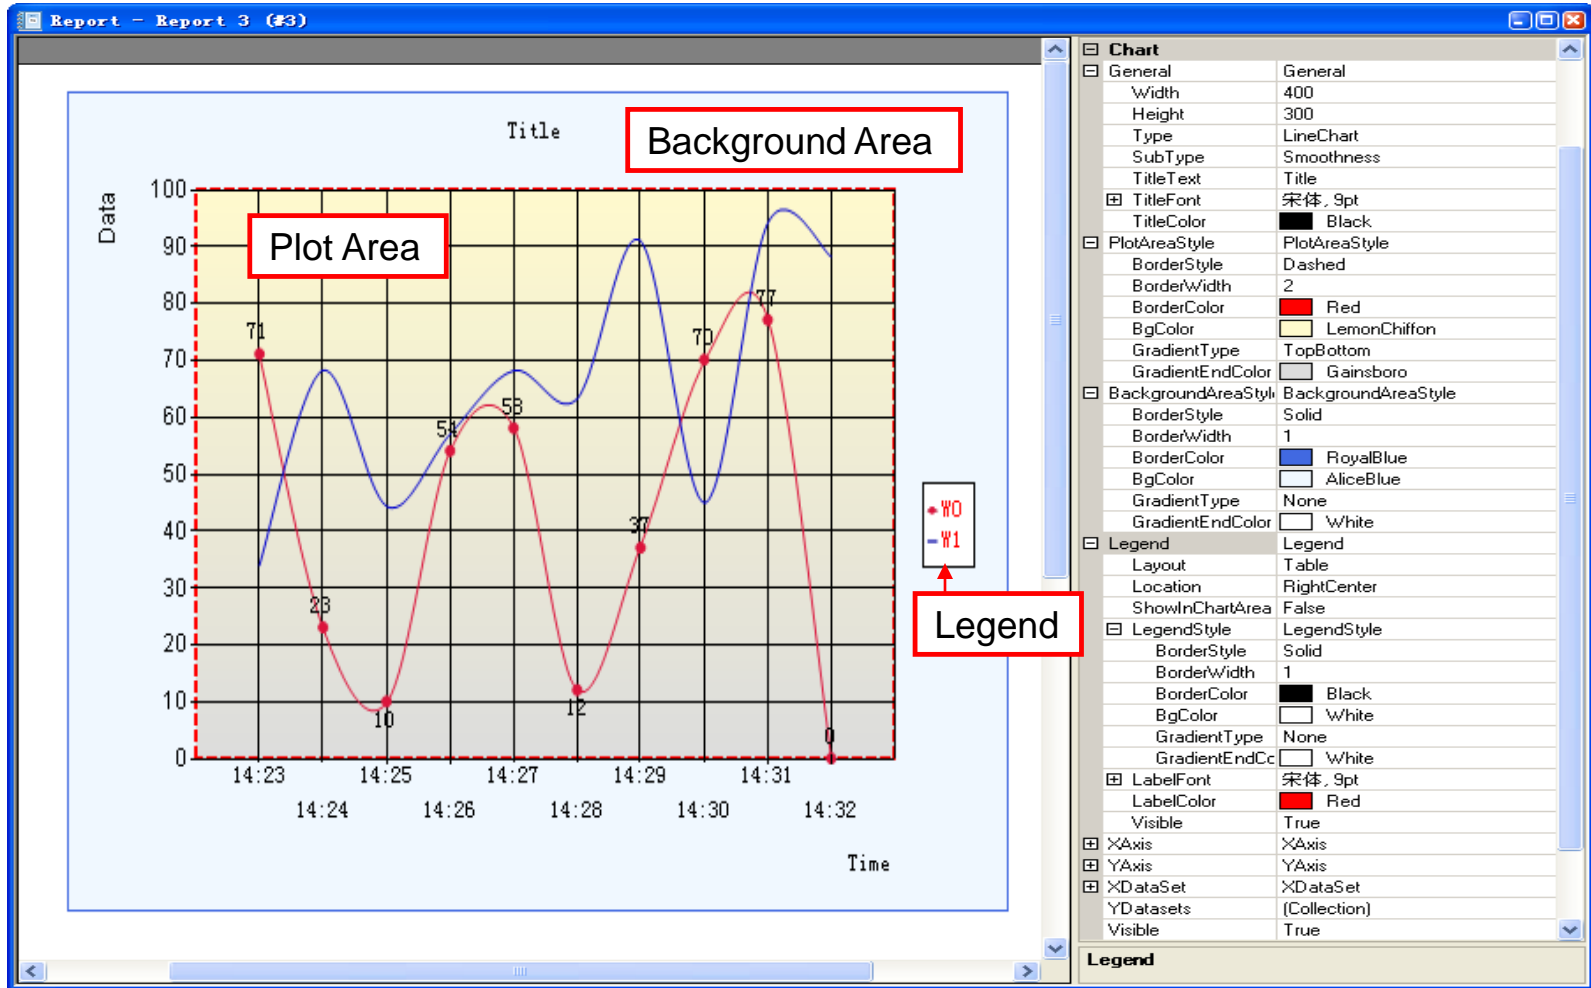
Report – Report 3 (#3)

Title

Background Area

Data

Plot Area

100
90
80
70
60
50
40
30
20
10
0

71
23
10
54
58
12
37
70
77
0

14:23
14:24
14:25
14:26
14:27
14:28
14:29
14:30
14:31
14:32

Time

W0
W1

Legend

| | |
|---|---|
| Chart | |
| General | General |
| Width | 400 |
| Height | 300 |
| Type | LineChart |
| SubType | Smoothness |
| TitleText | Title |
| TitleFont | 宋体, 9pt |
| TitleColor | Black |
| PlotAreaStyle | PlotAreaStyle |
| BorderStyle | Dashed |
| BorderWidth | 2 |
| BorderColor | Red |
| BgColor | LemonChiffon |
| GradientType | TopBottom |
| GradientEndColor | Gainsboro |
| BackgroundAreaStyl | BackgroundAreaStyle |
| BorderStyle | Solid |
| BorderWidth | 1 |
| BorderColor | RoyalBlue |
| BgColor | AliceBlue |
| GradientType | None |
| GradientEndColor | White |
| Legend | Legend |
| Layout | Table |
| Location | RightCenter |
| ShowInChartArea | False |
| LegendStyle | LegendStyle |
| BorderStyle | Solid |
| BorderWidth | 1 |
| BorderColor | Black |
| BgColor | White |
| GradientType | None |
| GradientEndCc | White |
| LabelFont | 宋体, 9pt |
| LabelColor | Red |
| Visible | True |
| XAxis | XAxis |
| YAxis | YAxis |
| XDataSet | XDataSet |
| YDatasets | (Collection) |
| Visible | True |

Legend